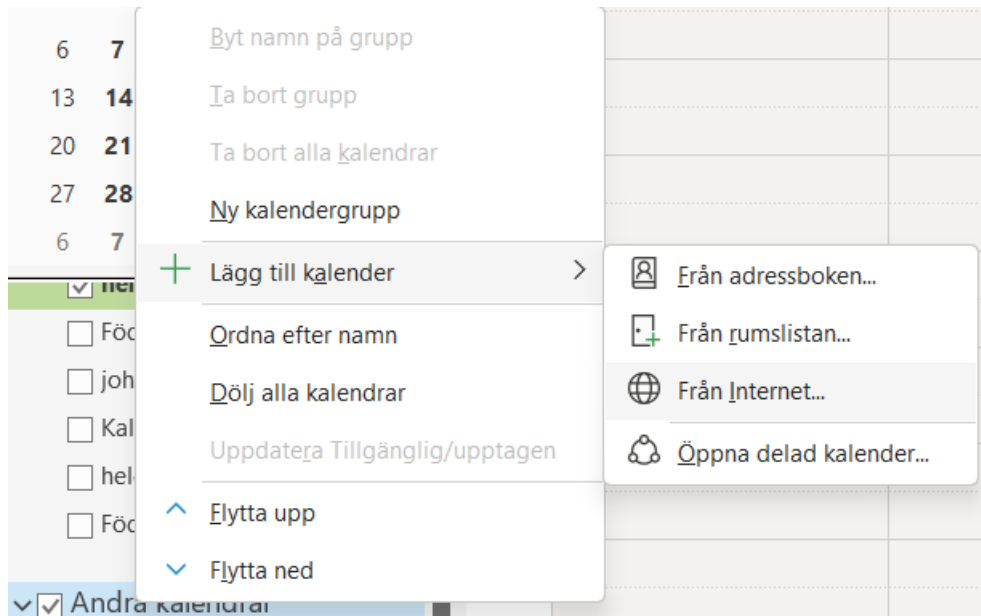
6 7
13 14
20 21
27 28
6 7
Föc
joh
Kal
hel
Föc
Andra kalendrar

Byt namn på grupp
Ta bort grupp
Ta bort alla kalendrar
Ny kalendergrupp
Lägg till kalender
Ordna efter namn
Dölj alla kalendrar
Uppdatera Tillgänglig/upptagen
Flytta upp
Flytta ned

Från adressboken...
Från rumslistan...
Från Internet...
Öppna delad kalender...